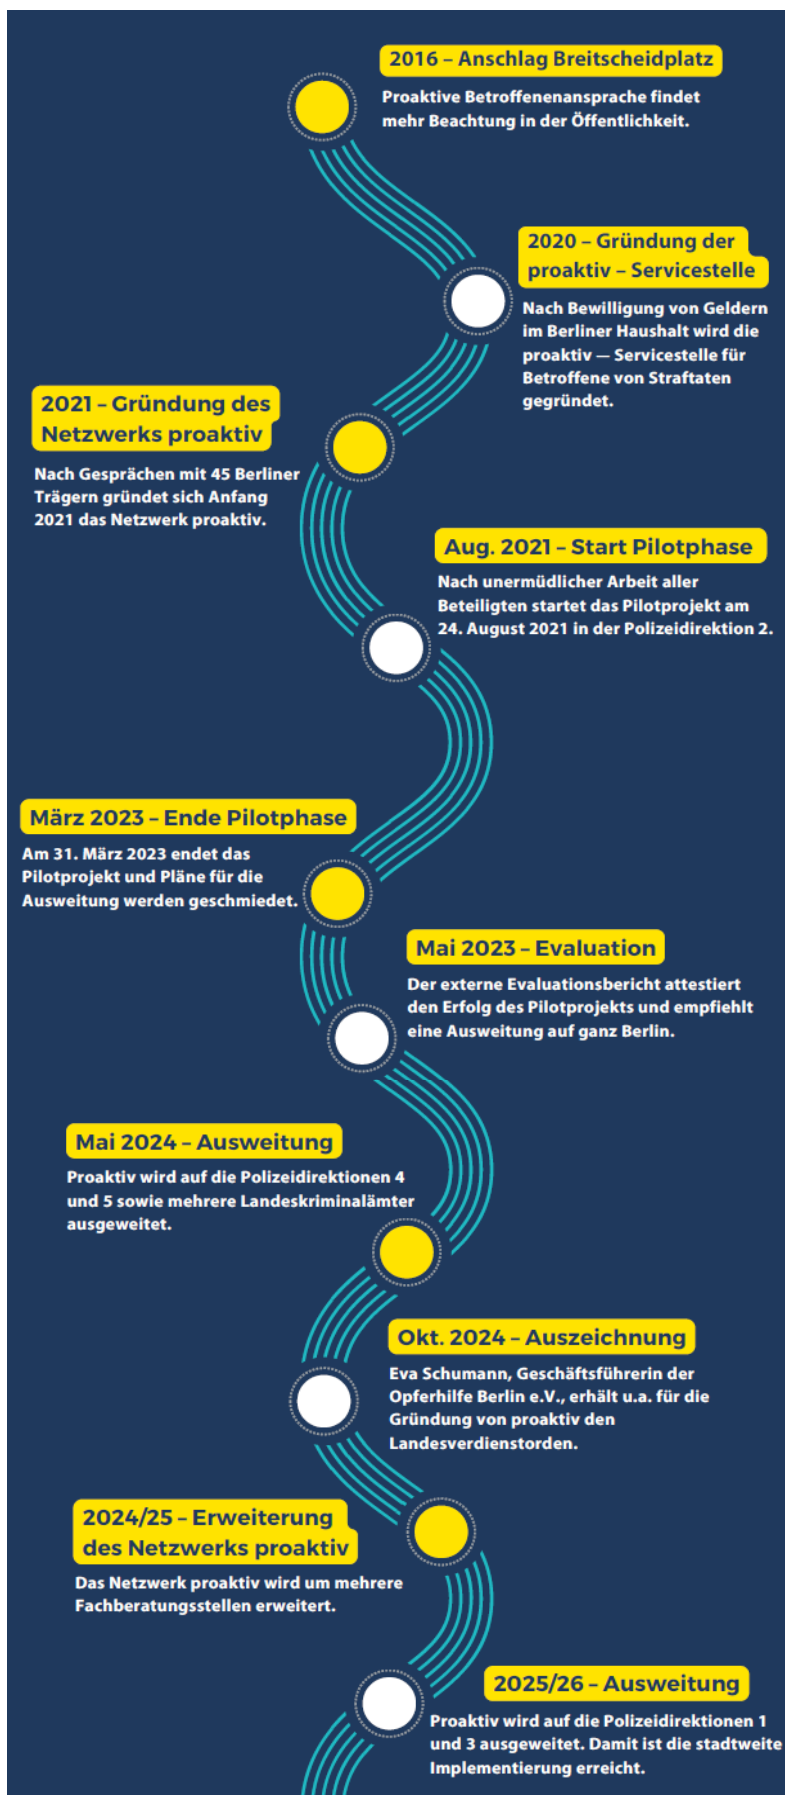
2016 – Anschlag Breitscheidplatz

Proaktive Betroffenenansprache findet mehr Beachtung in der Öffentlichkeit.

2020 – Gründung der proaktiv – Servicestelle

Nach Bewilligung von Geldern im Berliner Haushalt wird die proaktiv — Servicestelle für Betroffene von Straftaten gegründet.

2021 – Gründung des Netzwerks proaktiv

Nach Gesprächen mit 45 Berliner Trägern gründet sich Anfang 2021 das Netzwerk proaktiv.

Aug. 2021 – Start Pilotphase

Nach unermüdlicher Arbeit aller Beteiligten startet das Pilotprojekt am 24. August 2021 in der Polizeidirektion 2.

März 2023 – Ende Pilotphase

Am 31. März 2023 endet das Pilotprojekt und Pläne für die Ausweitung werden geschmiedet.

Mai 2023 – Evaluation

Der externe Evaluationsbericht attestiert den Erfolg des Pilotprojekts und empfiehlt eine Ausweitung auf ganz Berlin.

Mai 2024 – Ausweitung

Proaktiv wird auf die Polizeidirektionen 4 und 5 sowie mehrere Landeskriminalämter ausgeweitet.

Okt. 2024 – Auszeichnung

Eva Schumann, Geschäftsführerin der Opferhilfe Berlin e.V., erhält u.a. für die Gründung von proaktiv den Landesverdienstorden.

2024/25 – Erweiterung des Netzwerks proaktiv

Das Netzwerk proaktiv wird um mehrere Fachberatungsstellen erweitert.

2025/26 – Ausweitung

Proaktiv wird auf die Polizeidirektionen 1 und 3 ausgeweitet. Damit ist die stadtweite Implementierung erreicht.